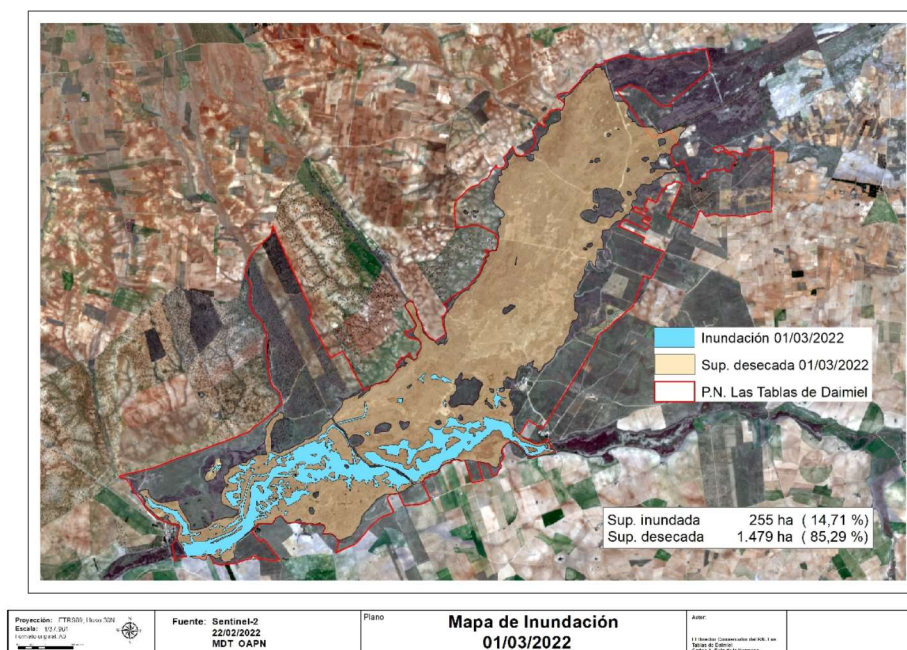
Inundación 01/03/2022

Sup. desecada 01/03/2022

P.N. Las Tablas de Daimiel

| | |
|---|---|
| Sup. inundada | 255 ha ( 14,71 %) |
| Sup. desecada | 1.479 ha ( 85,29 %) |

Proyección: ETRS89, Huso 30N
Escala: 1:27.500
Formato original: A3

Fuente: Sentinel-2
22/02/2022
MDT OAPN

Plano

Mapa de Inundación
01/03/2022

Autor:

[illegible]